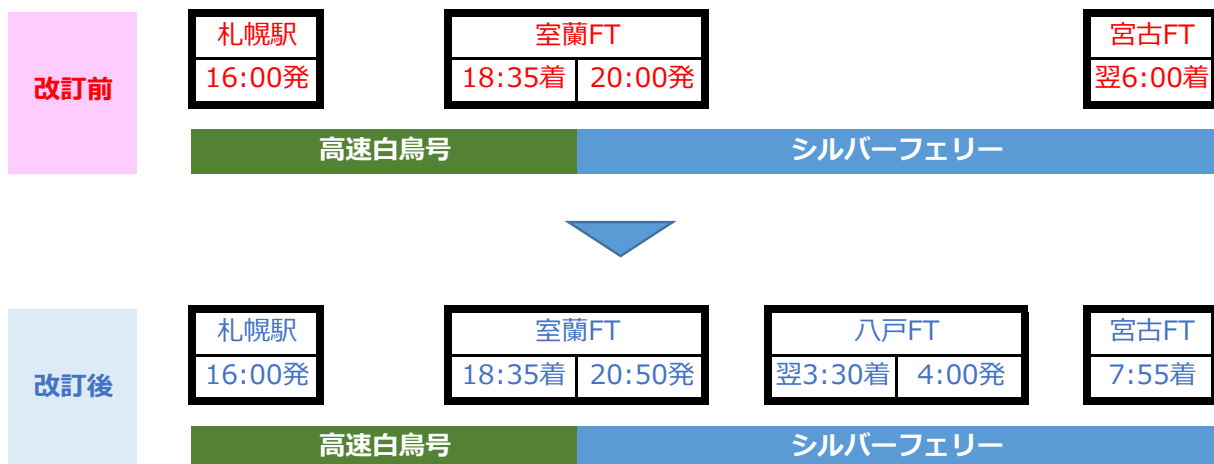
改訂前

| 札幌駅 |
|---|
| 16:00発 |

| 室蘭FT | |
|---|---|
| 18:35着 | 20:00発 |

| 宮古FT |
|---|
| 翌6:00着 |

高速白鳥号　シルバーフェリー

改訂後

| 札幌駅 |
|---|
| 16:00発 |

| 室蘭FT | |
|---|---|
| 18:35着 | 20:50発 |

| 八戸FT | |
|---|---|
| 翌3:30着 | 4:00発 |

| 宮古FT |
|---|
| 7:55着 |

高速白鳥号　シルバーフェリー